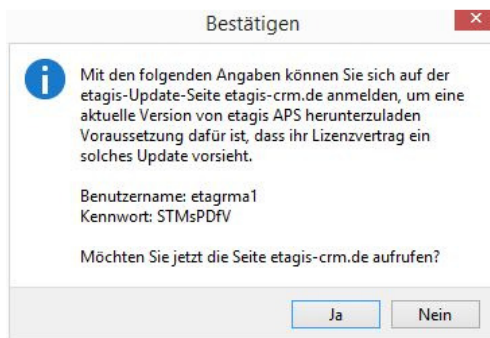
Bestätigen

Mit den folgenden Angaben können Sie sich auf der etagis-Update-Seite etagis-crm.de anmelden, um eine aktuelle Version von etagis APS herunterzuladen Voraussetzung dafür ist, dass ihr Lizenzvertrag ein solches Update vorsieht.

Benutzername: etagrma1
Kennwort: STMsPDfV

Möchten Sie jetzt die Seite etagis-crm.de aufrufen?

Ja
Nein